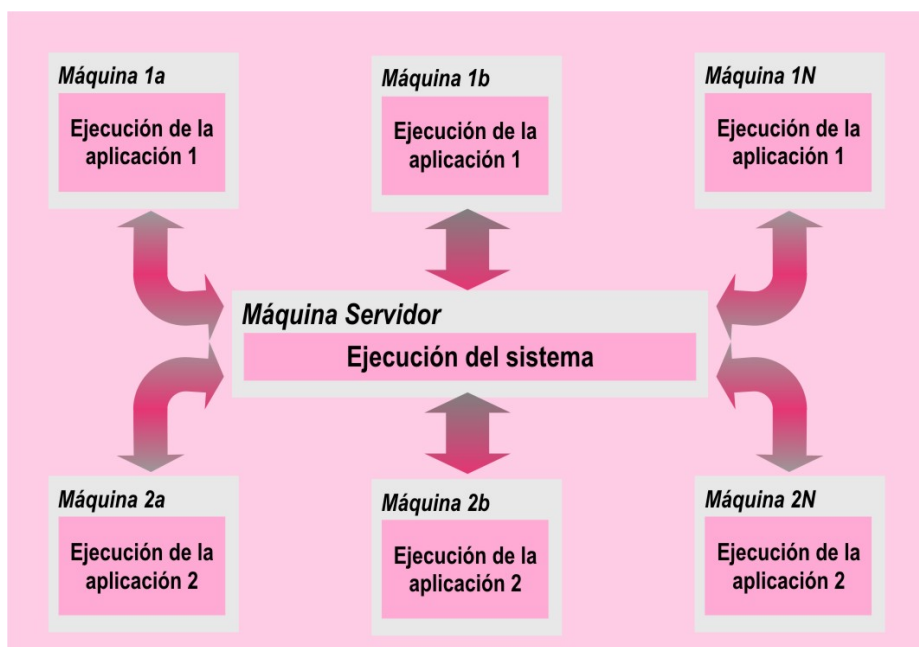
Máquina 1a
Ejecución de la aplicación 1

Máquina 1b
Ejecución de la aplicación 1

Máquina 1N
Ejecución de la aplicación 1

Máquina Servidor
Ejecución del sistema

Máquina 2a
Ejecución de la aplicación 2

Máquina 2b
Ejecución de la aplicación 2

Máquina 2N
Ejecución de la aplicación 2